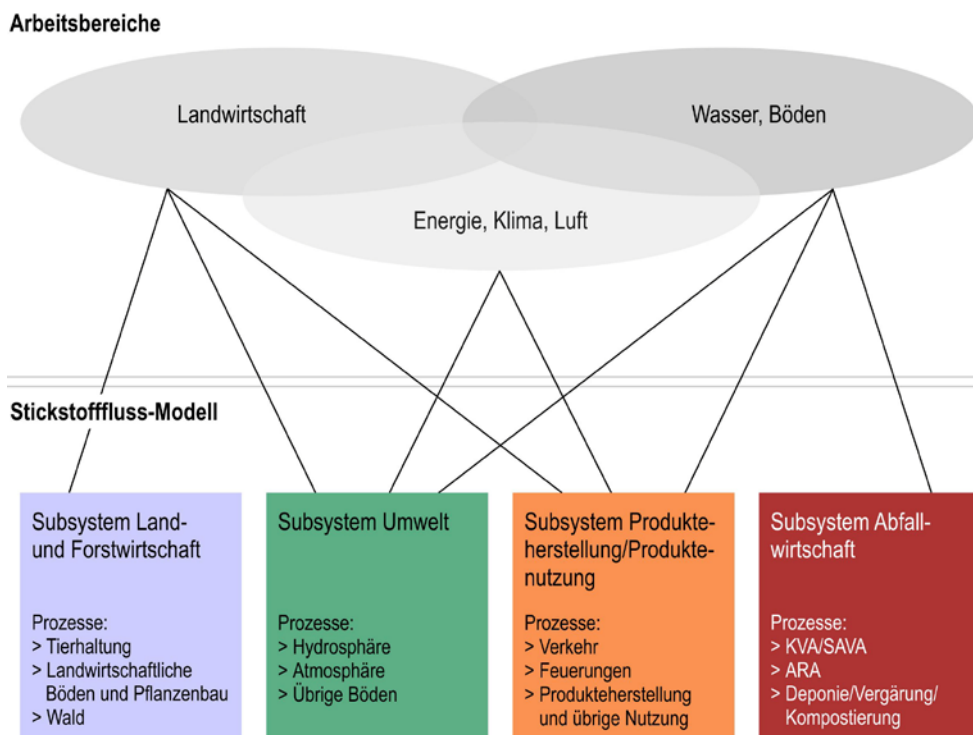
Arbeitsbereiche

Landwirtschaft

Wasser, Böden

Energie, Klima, Luft

Stickstofffluss-Modell

Subsystem Land- und Forstwirtschaft

Prozesse:
> Tierhaltung
> Landwirtschaftliche Böden und Pflanzenbau
> Wald

Subsystem Umwelt

Prozesse:
> Hydrosphäre
> Atmosphäre
> Übrige Böden

Subsystem Produkteherstellung/Produktenutzung

Prozesse:
> Verkehr
> Feuerungen
> Produkteherstellung und übrige Nutzung

Subsystem Abfallwirtschaft

Prozesse:
> KVA/SAVA
> ARA
> Deponie/Vergärung/Kompostierung